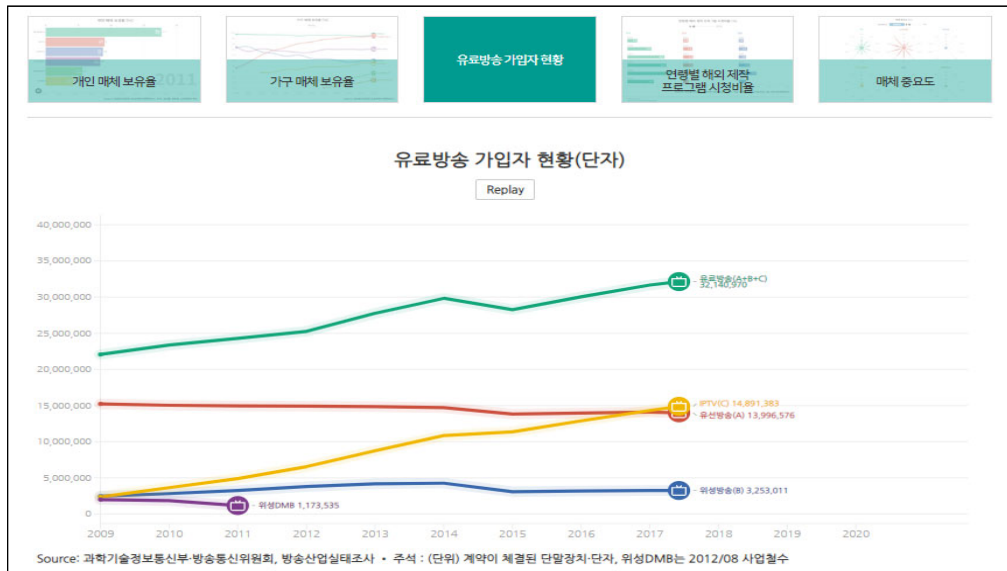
개인 매체 보유율

가구 매체 보유율

유료방송 가입자 현황

연령별 해외 제작 프로그램 시청비율

매체 중요도

유료방송 가입자 현황(단자)

Replay

| 40,000,000 |
|---|
| 35,000,000 |
| 30,000,000 |
| 25,000,000 |
| 20,000,000 |
| 15,000,000 |
| 10,000,000 |
| 5,000,000 |
| 0 |

2009 2010 2011 2012 2013 2014 2015 2016 2017 2018 2019 2020

유료방송(A+B+C) 32,140,970

IPTV(C) 14,891,383

유선방송(A) 13,996,576

위성방송(B) 3,253,011

위성DMB 1,173,535

Source: 과학기술정보통신부·방송통신위원회, 방송산업실태조사 • 주석 : (단위) 계약이 체결된 단말장치·단자, 위성DMB는 2012/08 사업철수